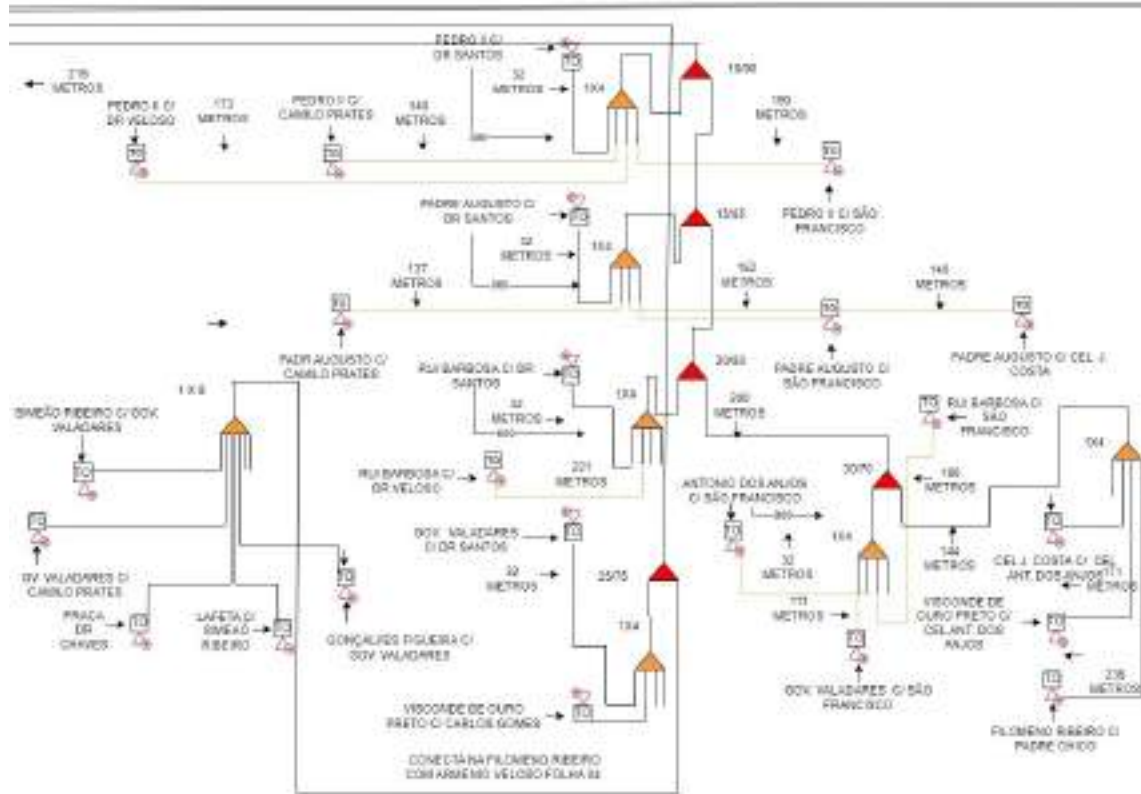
PEDRO II C/ DR SANTOS

1X4

15/30

215 METROS

PEDRO II C/ DR VELOSO

173 METROS

PEDRO II C/ CAMILO PRATES

148 METROS

32 METROS

180 METROS

PEDRO II C/ SÃO FRANCISCO

PADRE AUGUSTO C/ DR SANTOS

15/65

32 METROS

1X4

137 METROS

152 METROS

145 METROS

PADR AUGUSTO C/ CAMILO PRATES

PADRE AUGUSTO C/ SÃO FRANCISCO

PADRE AUGUSTO C/ CEL J. COSTA

RUI BARBOSA C/ DR SANTOS

20/65

1X8

1X4

200 METROS

RUI BARBOSA C/ SÃO FRANCISCO

SIMEÃO RIBEIRO C/ GOV. VALADARES

32 METROS

1X4

RUI BARBOSA C/ DR VELOSO

221 METROS

30/70

186 METROS

ANTONIO DOS ANJOS C/ SÃO FRANCISCO

GOV. VALADARES C/ DR SANTOS

1X4

32 METROS

144 METROS

CEL J. COSTA C/ CEL ANT. DOS ANJOS

GV. VALADARES C/ CAMILO PRATES

32 METROS

25/75

PRAÇA DR CHAVES

LAFETA C/ SIMEÃO RIBEIRO

GONÇALVES FIGUEIRA C/ GOV. VALADARES

1X4

113 METROS

VISCONDE DE OURO PRETO C/ CEL ANT. DOS ANJOS

GOV. VALADARES C/ SÃO FRANCISCO

215 METROS

VISCONDE DE OURO PRETO C/ CARLOS GOMES

FILOMENO RIBEIRO C/ PADRE CHICO

CONECTA NA FILOMENO RIBEIRO COM ARMENIO VELOSO FOLHA 04